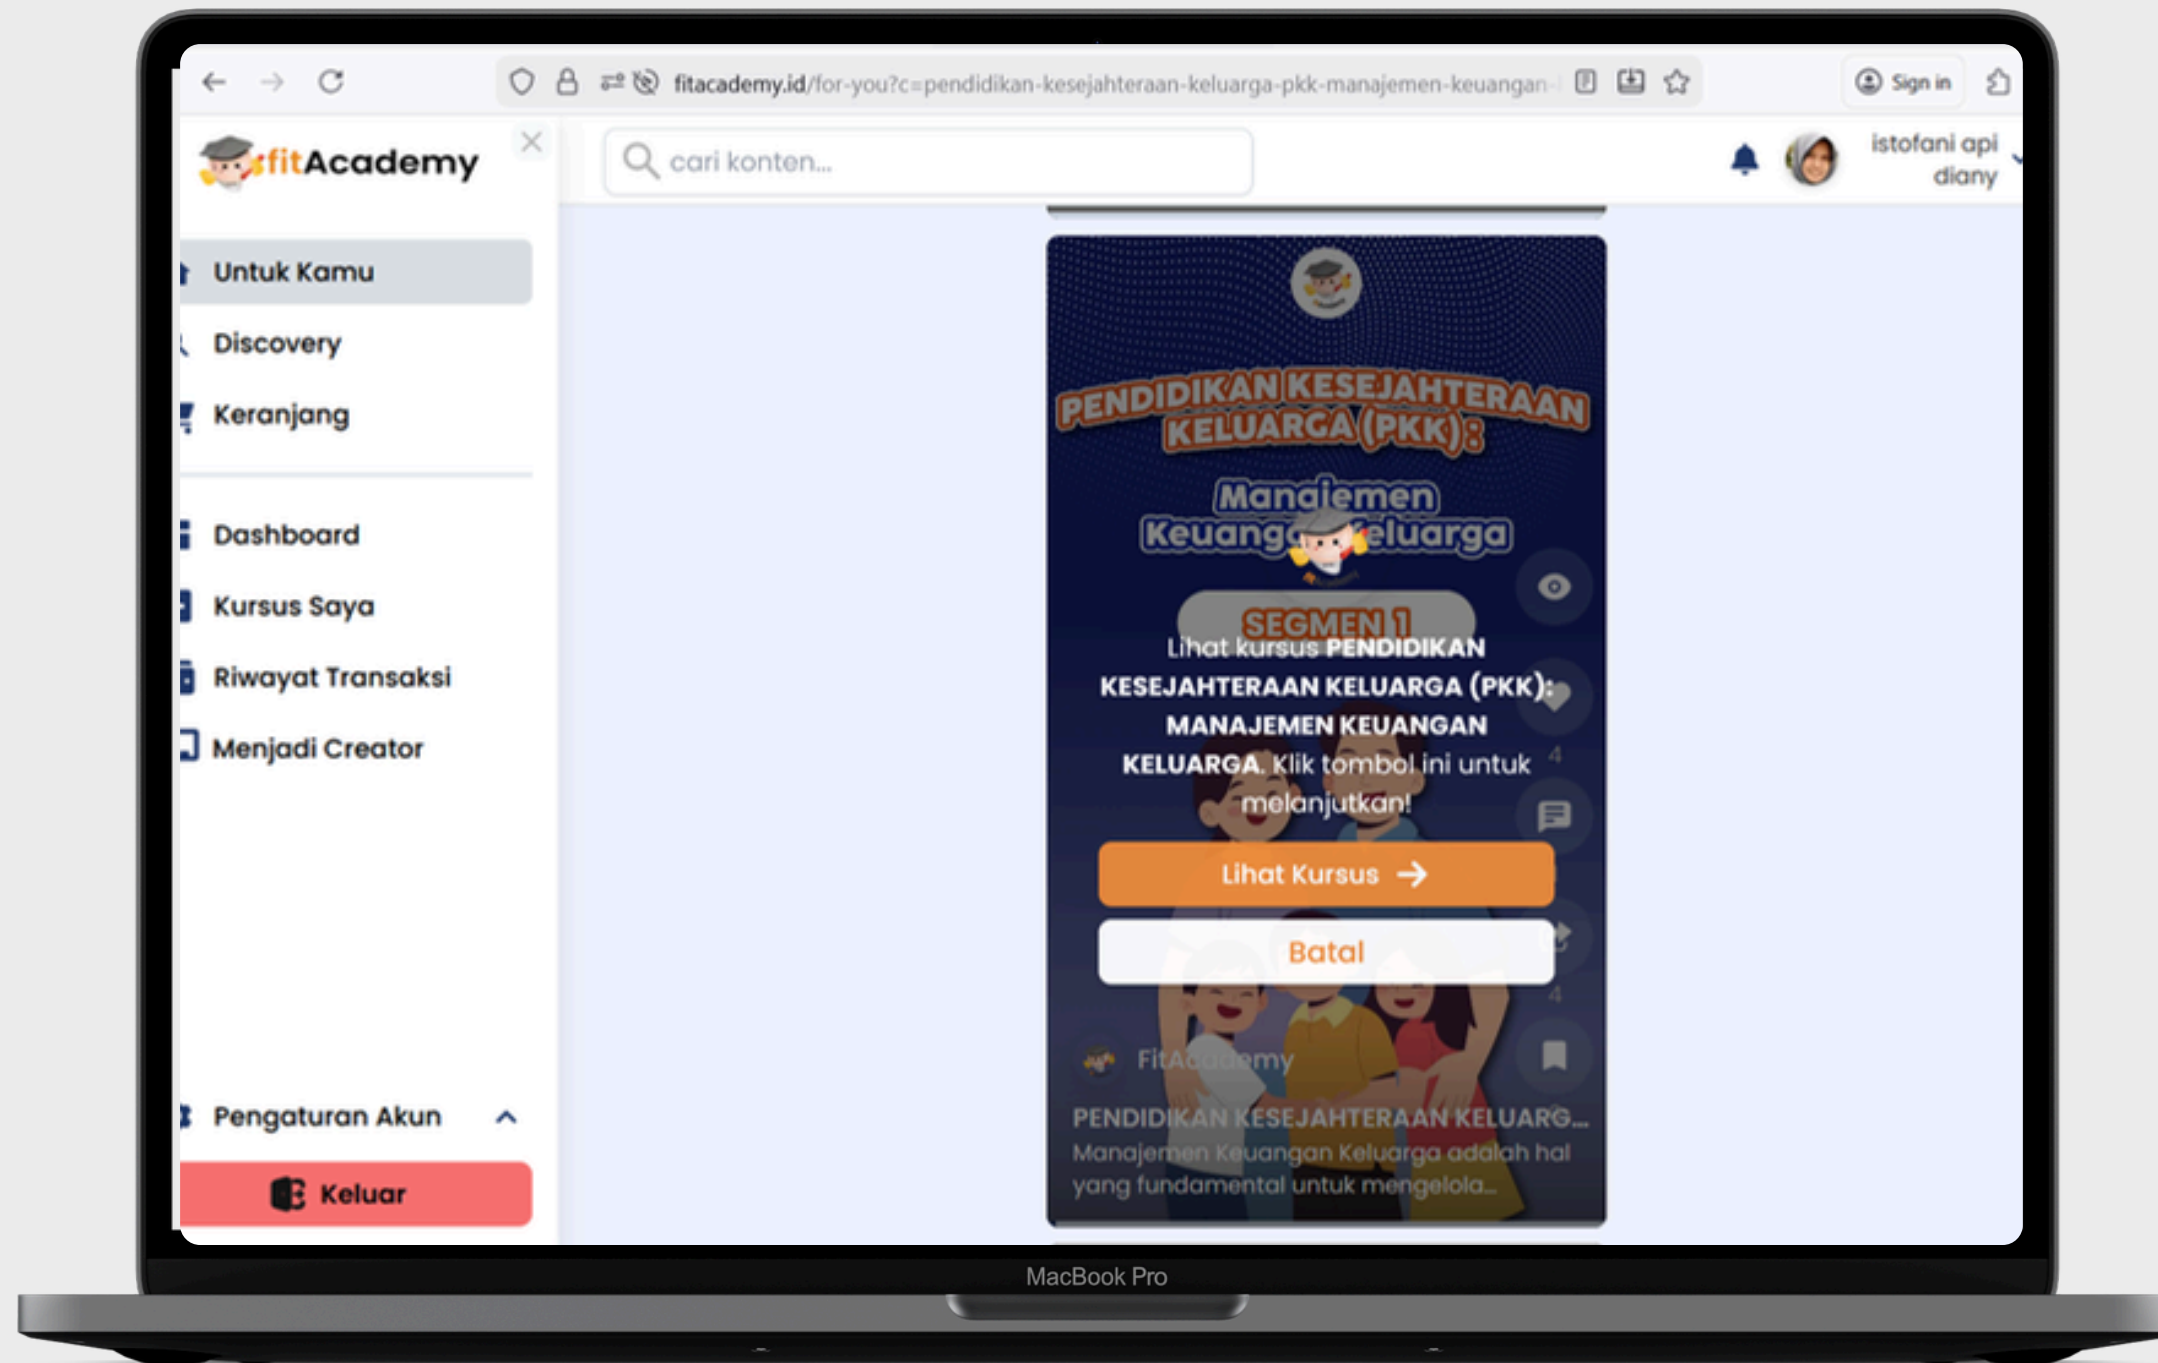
fitacademy.id/for-you?c=pendidikan-kesejahteraan-keluarga-pkk-manajemen-keuangan-

Sign in

fitAcademy

cari konten...

istofani api diany

Untuk Kamu

Discovery

Keranjang

Dashboard

Kursus Saya

Riwayat Transaksi

Menjadi Creator

Pengaturan Akun

Keluar

PENDIDIKAN KESEJAHTERAAN KELUARGA (PKK):

Manajemen Keuangan Keluarga

SEGMEN 1

Lihat kursus **PENDIDIKAN KESEJAHTERAAN KELUARGA (PKK): MANAJEMEN KEUANGAN KELUARGA.** Klik tombol ini untuk melanjutkan!

Lihat Kursus

Batal

4

4

FitAcademy

PENDIDIKAN KESEJAHTERAAN KELUARG...

Manajemen Keuangan Keluarga adalah hal yang fundamental untuk mengelola...

MacBook Pro